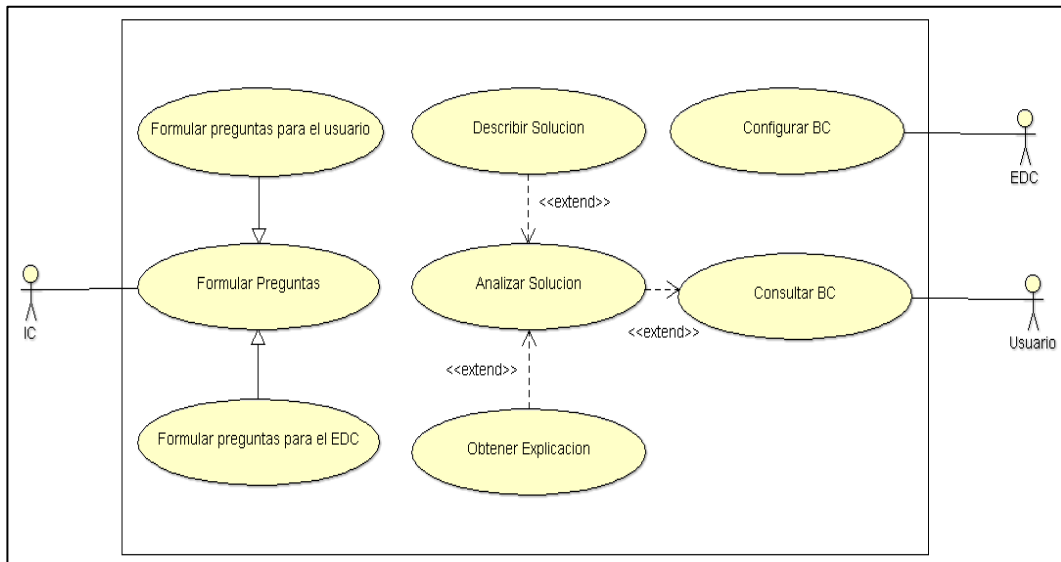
Formular preguntas para el usuario

Describir Solucion

Configurar BC

EDC

<<extend>>

IC

Formular Preguntas

Analizar Solucion

Consultar BC

Usuario

<<extend>>

<<extend>>

Formular preguntas para el EDC

Obtener Explicacion